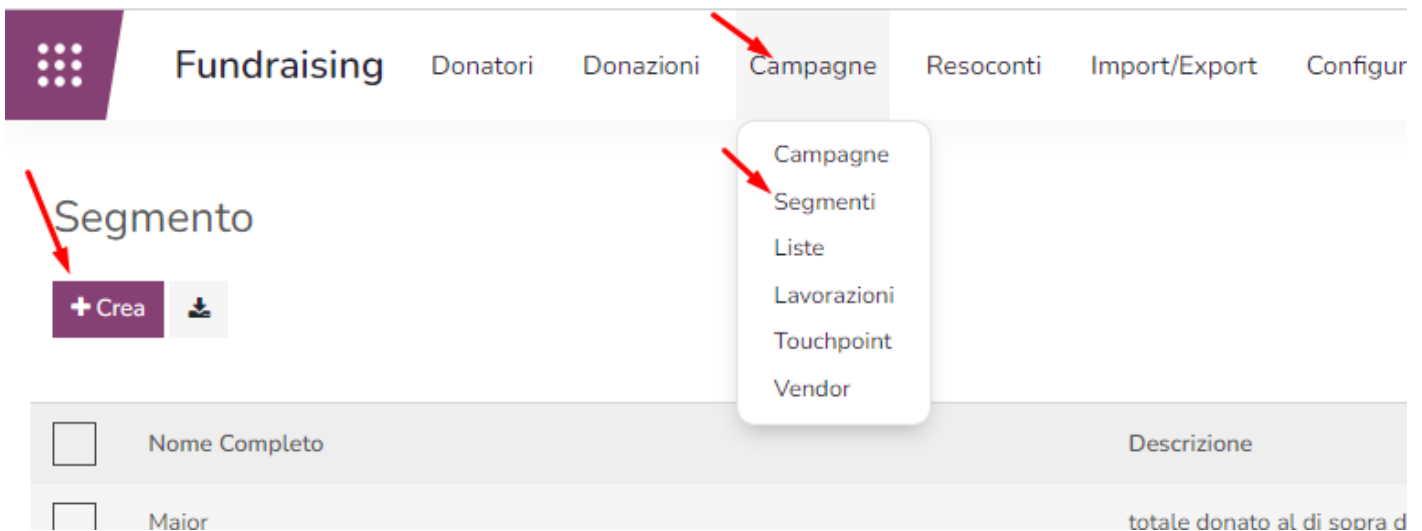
Fundraising Donatori Donazioni Campagne Resoconti Import/Export Configur

Campagne
Segmenti
Liste
Lavorazioni
Touchpoint
Vendor

Segmento

+ Crea

| | Nome Completo | Descrizione |
|---|---|---|
| | Major | totale donato al di sopra d |